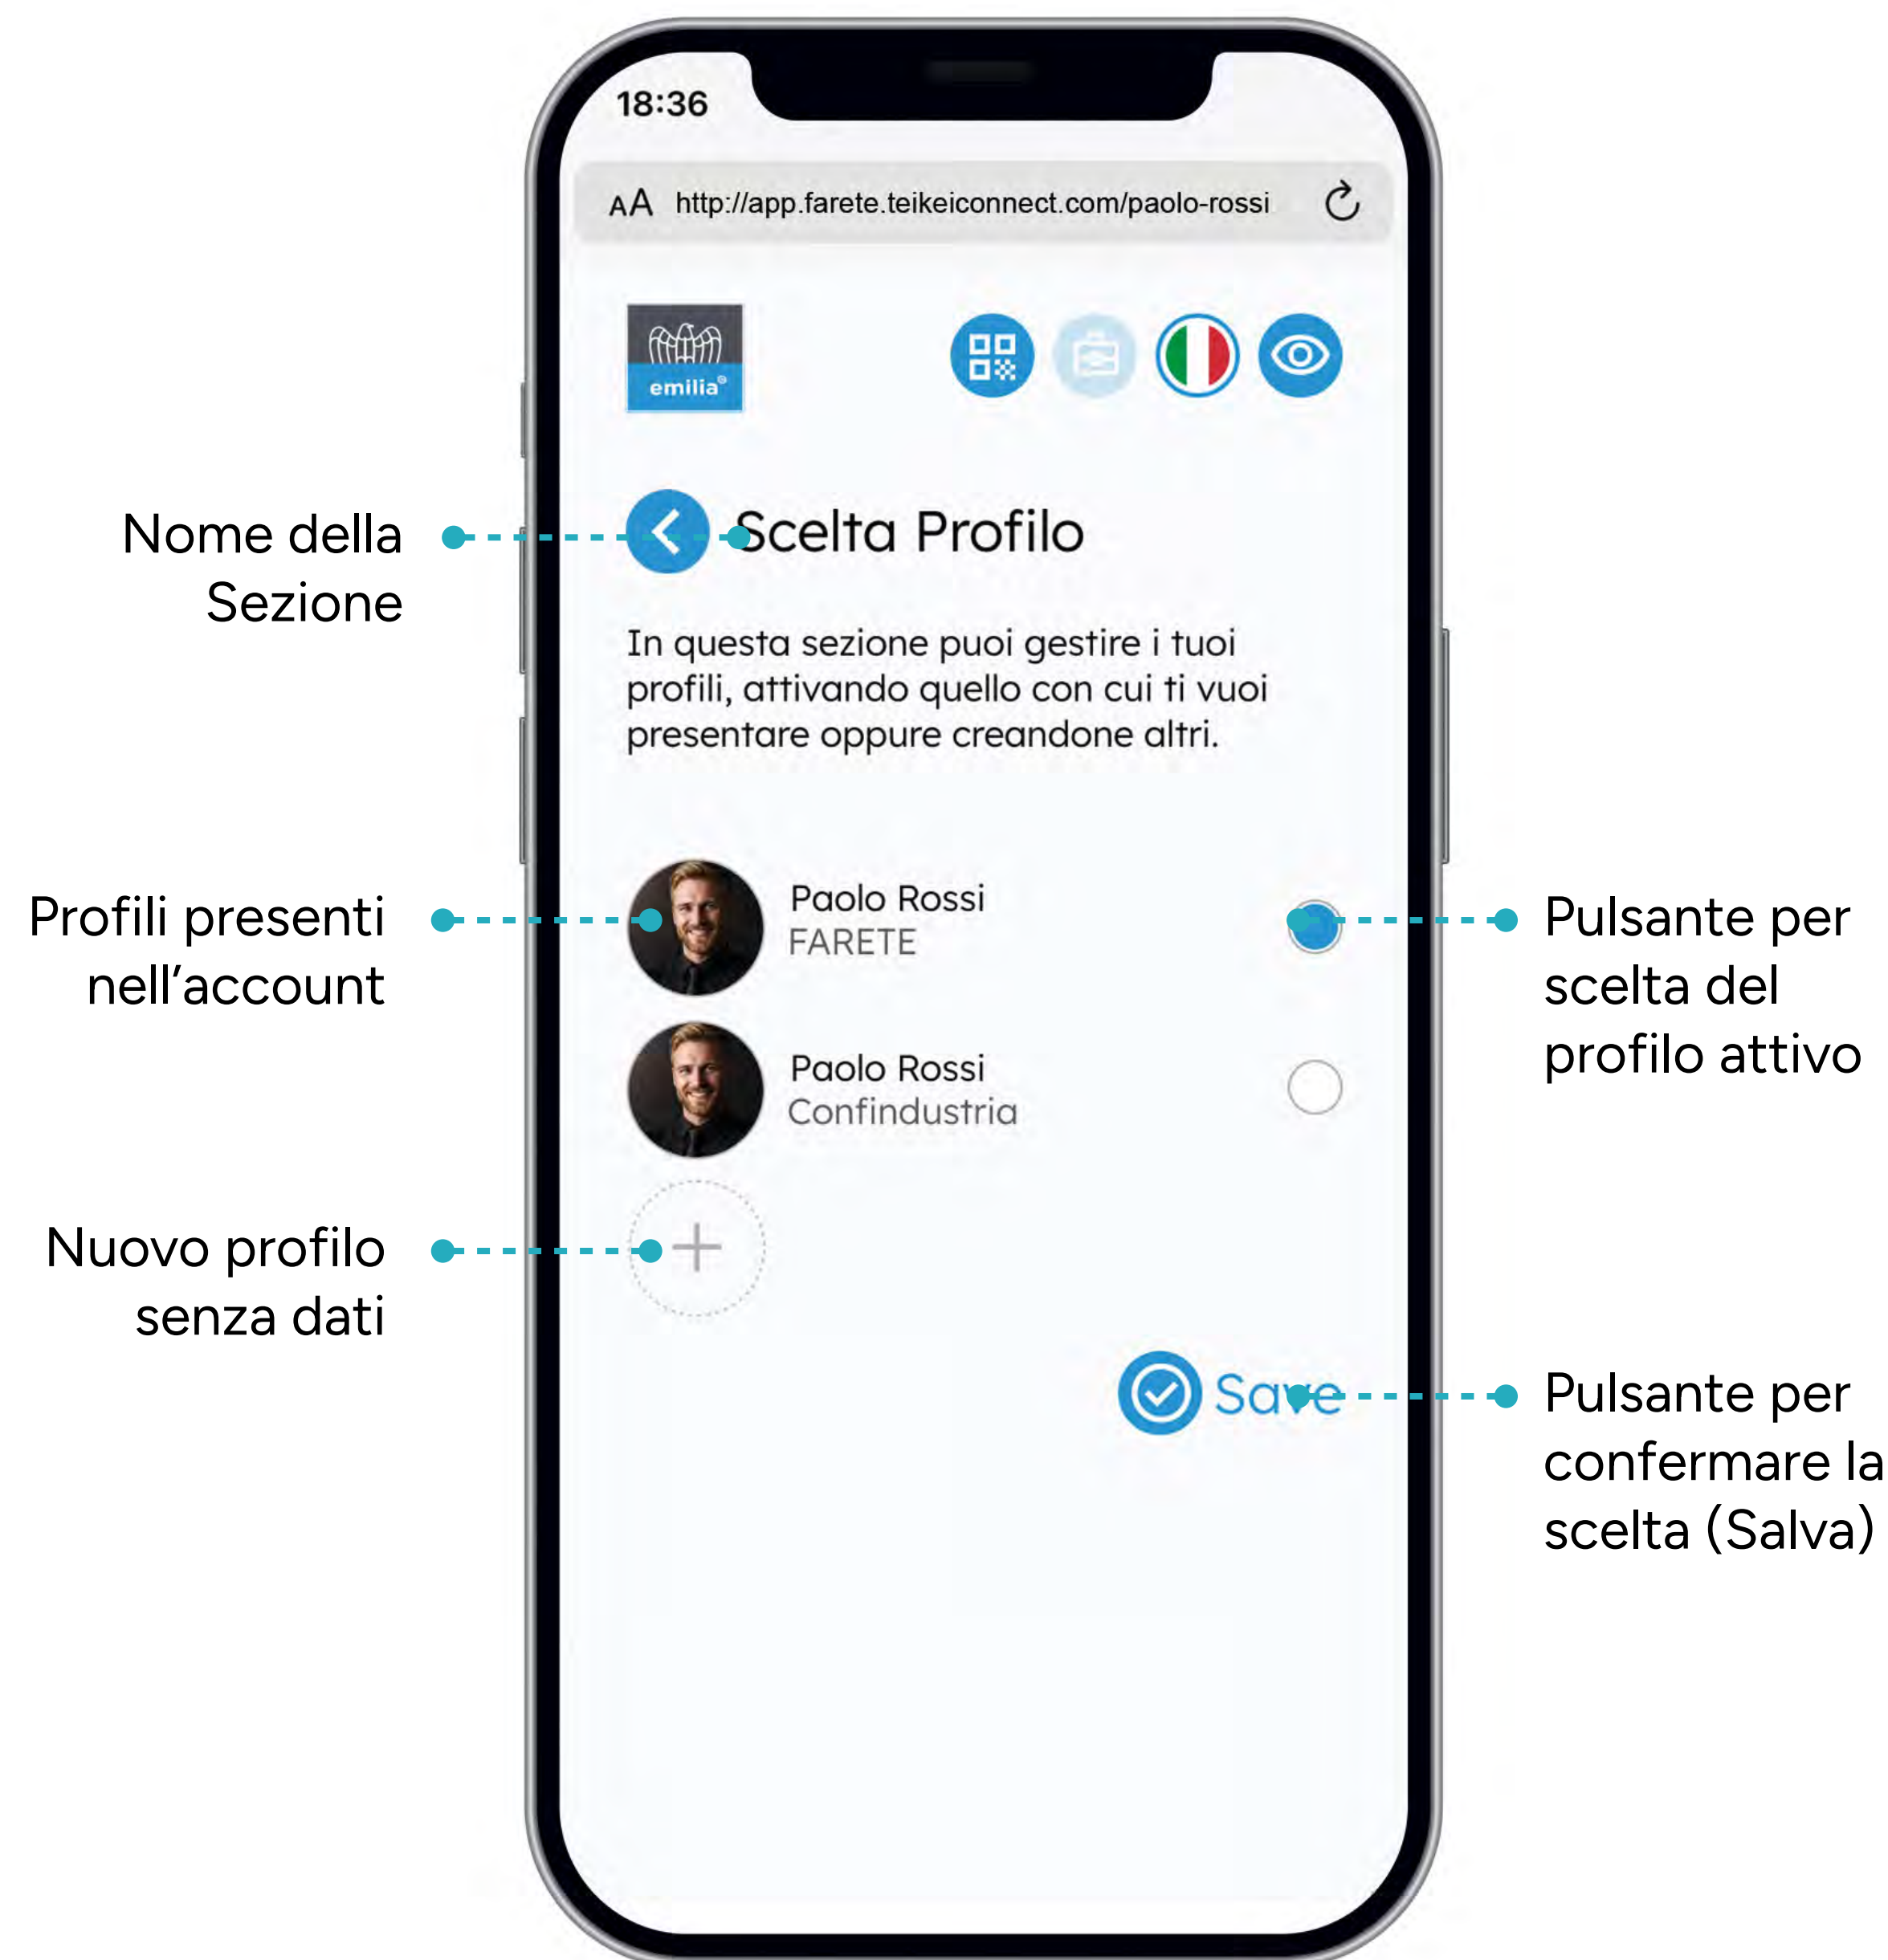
18:36

AA http://app.farete.teikeiconnect.com/paolo-rossi

emilia®

Nome della Sezione

Scelta Profilo

In questa sezione puoi gestire i tuoi profili, attivando quello con cui ti vuoi presentare oppure creandone altri.

Profili presenti nell'account

Paolo Rossi
FARETE

Pulsante per scelta del profilo attivo

Paolo Rossi
Confindustria

Nuovo profilo senza dati

Save

Pulsante per confermare la scelta (Salva)